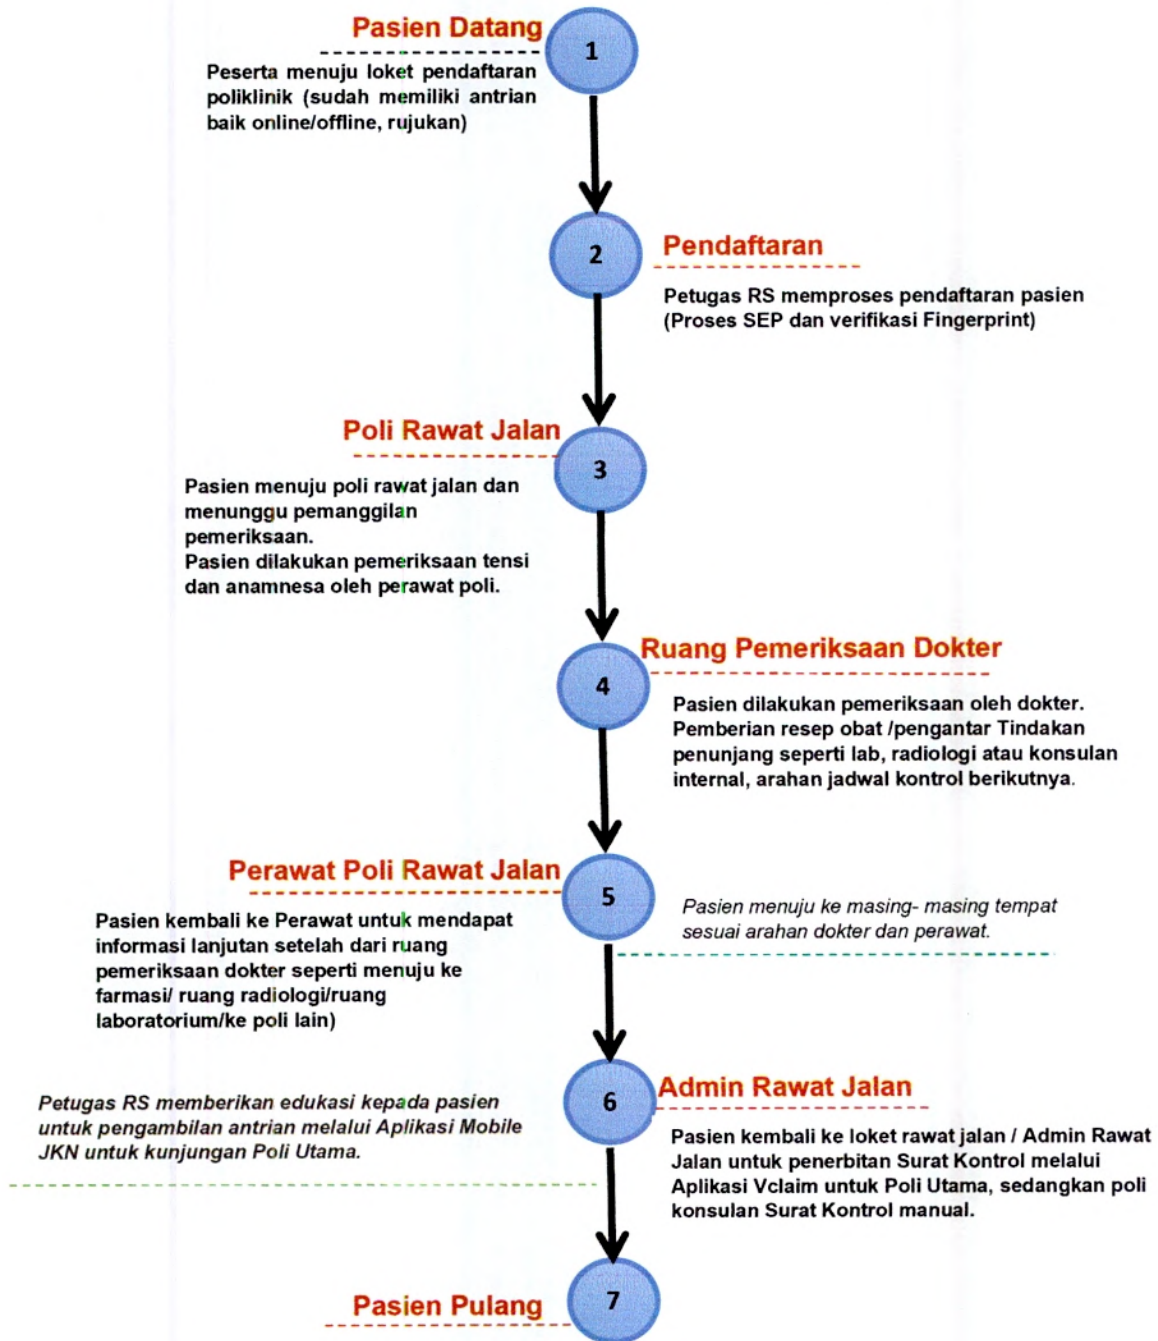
Pasien Datang

1

Peserta menuju loket pendaftaran poliklinik (sudah memiliki antrian baik online/offline, rujukan)

2

Pendaftaran

Petugas RS memproses pendaftaran pasien (Proses SEP dan verifikasi Fingerprint)

Poli Rawat Jalan

3

Pasien menuju poli rawat jalan dan menunggu pemanggilan pemeriksaan.
Pasien dilakukan pemeriksaan tensi dan anamnesa oleh perawat poli.

4

Ruang Pemeriksaan Dokter

Pasien dilakukan pemeriksaan oleh dokter. Pemberian resep obat /pengantar Tindakan penunjang seperti lab, radiologi atau konsulan internal, arahan jadwal kontrol berikutnya.

Perawat Poli Rawat Jalan

5

Pasien kembali ke Perawat untuk mendapat informasi lanjutan setelah dari ruang pemeriksaan dokter seperti menuju ke farmasi/ ruang radiologi/ruang laboratorium/ke poli lain)

Pasien menuju ke masing- masing tempat sesuai arahan dokter dan perawat.

6

Admin Rawat Jalan

Petugas RS memberikan edukasi kepada pasien untuk pengambilan antrian melalui Aplikasi Mobile JKN untuk kunjungan Poli Utama.

Pasien kembali ke loket rawat jalan / Admin Rawat Jalan untuk penerbitan Surat Kontrol melalui Aplikasi Vclaim untuk Poli Utama, sedangkan poli konsulan Surat Kontrol manual.

Pasien Pulang

7